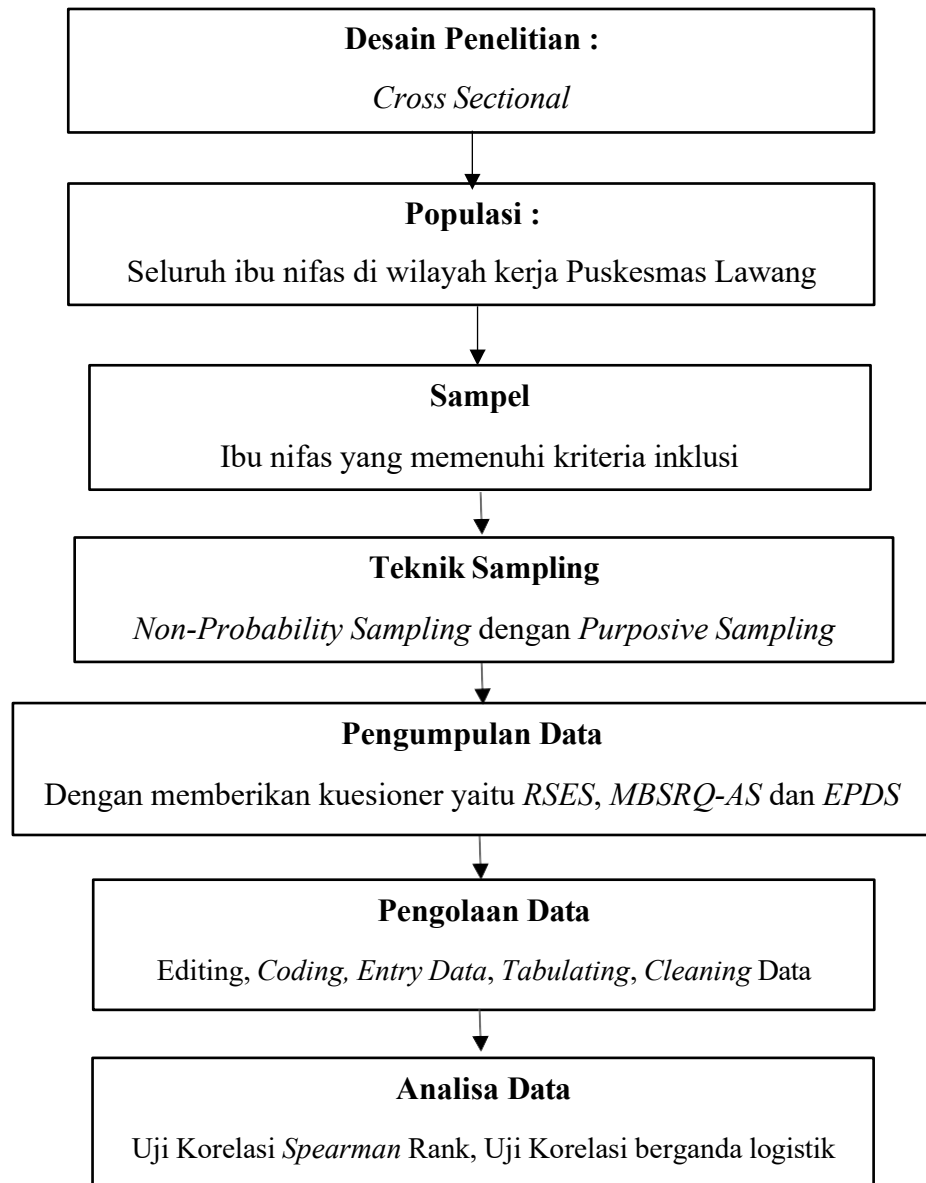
**Desain Penelitian :**

*Cross Sectional*

**Populasi :**

Seluruh ibu nifas di wilayah kerja Puskesmas Lawang

**Sampel**

Ibu nifas yang memenuhi kriteria inklusi

**Teknik Sampling**

*Non-Probability Sampling* dengan *Purposive Sampling*

**Pengumpulan Data**

Dengan memberikan kuesioner yaitu *RSES*, *MBSRQ-AS* dan *EPDS*

**Pengolaan Data**

Editing, *Coding, Entry Data*, *Tabulating*, *Cleaning* Data

**Analisa Data**

Uji Korelasi *Spearman* Rank, Uji Korelasi berganda logistik